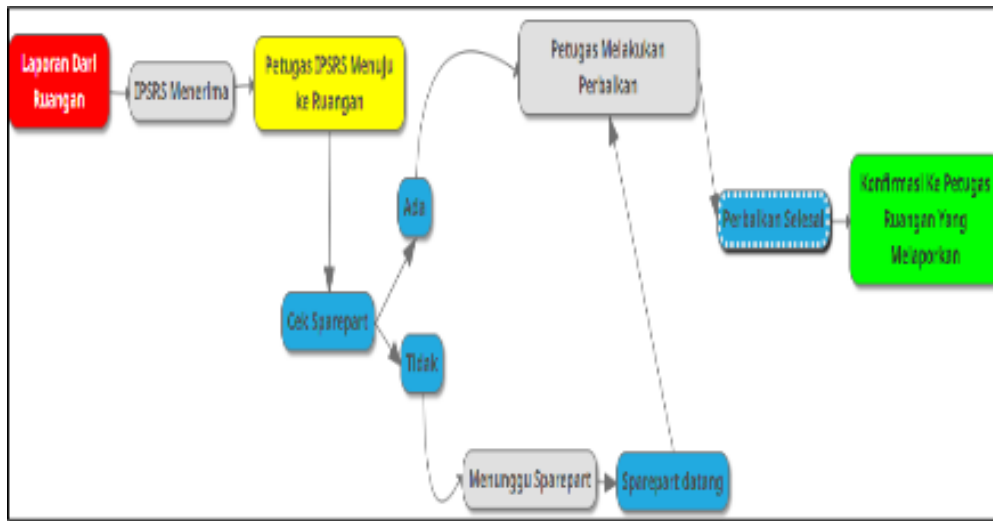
Laporan Dari Ruangan

IPSRS Menerima

Petugas IPSRS Menuju ke Ruangan

Petugas Melakukan Perbaikan

Ada

Cek Sparepart

Tidak

Perbaikan Selesai

Konfirmasi Ke Petugas Ruangan Yang Melaporkan

Menunggu Sparepart

Sparepart datang